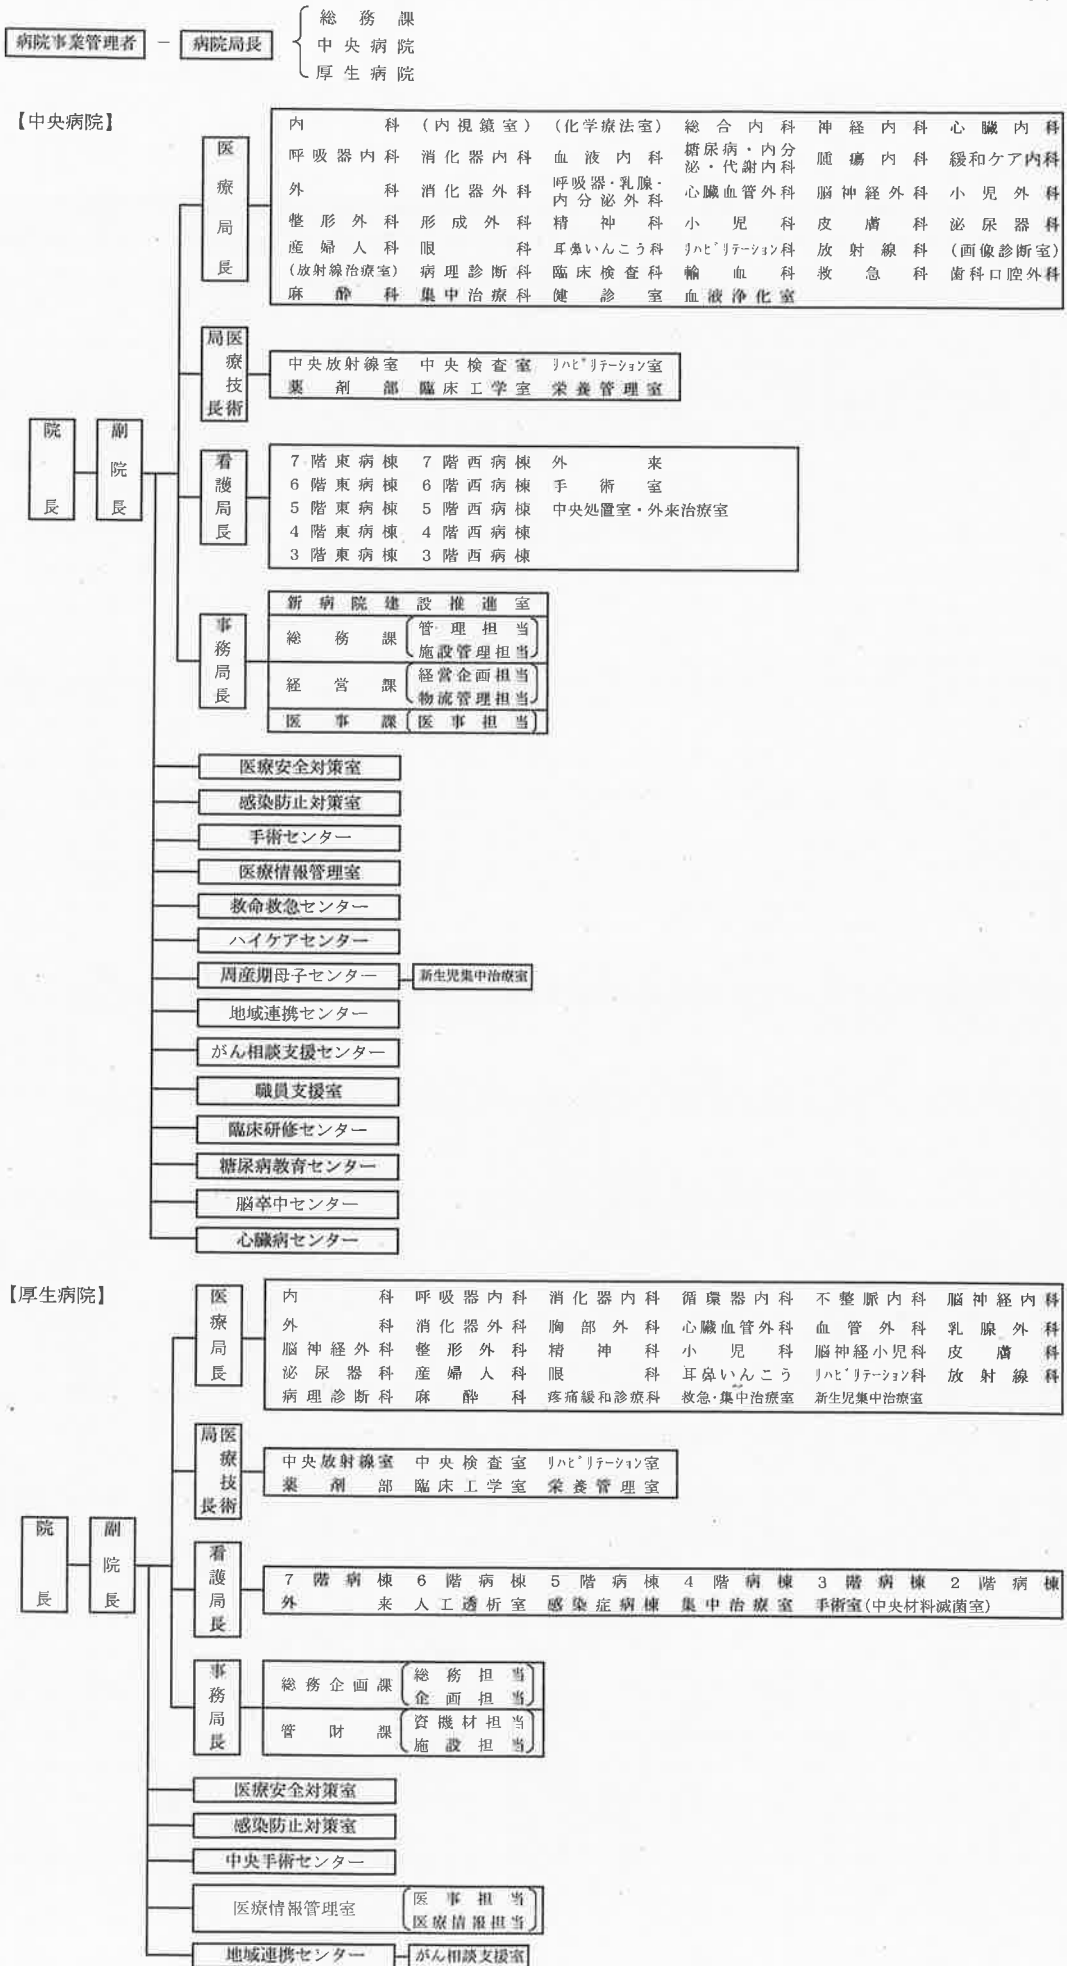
病院事業管理者 － 病院局長 ｛総務課
中央病院
厚生病院

【中央病院】

院長 副院長

医療局長

| 内科 | （内視鏡室） | （化学療法室） | 総合内科 | 神経内科 | 心臓内科 |
|---|---|---|---|---|---|
| 呼吸器内科 | 消化器内科 | 血液内科 | 糖尿病・内分泌・代謝内科 | 腫瘍内科 | 緩和ケア内科 |
| 外科 | 消化器外科 | 呼吸器・乳腺・内分泌外科 | 心臓血管外科 | 脳神経外科 | 小児外科 |
| 整形外科 | 形成外科 | 精神科 | 小児科 | 皮膚科 | 泌尿器科 |
| 産婦人科 | 眼科 | 耳鼻いんこう科 | ﾘﾊﾋﾞﾘﾃｰｼｮﾝ科 | 放射線科 | （画像診断室） |
| （放射線治療室） | 病理診断科 | 臨床検査科 | 輸血科 | 救急科 | 歯科口腔外科 |
| 麻酔科 | 集中治療科 | 健診室 | 血液浄化室 | | |

医療技術局長

| 中央放射線室 | 中央検査室 | ﾘﾊﾋﾞﾘﾃｰｼｮﾝ室 |
|---|---|---|
| 薬剤部 | 臨床工学室 | 栄養管理室 |

看護局長

| 7階東病棟 | 7階西病棟 | 外来 |
|---|---|---|
| 6階東病棟 | 6階西病棟 | 手術室 |
| 5階東病棟 | 5階西病棟 | 中央処置室・外来治療室 |
| 4階東病棟 | 4階西病棟 | |
| 3階東病棟 | 3階西病棟 | |

事務局長

新病院建設推進室
総務課（管理担当、施設管理担当）
経営課（経営企画担当、物流管理担当）
医事課（医事担当）

医療安全対策室
感染防止対策室
手術センター
医療情報管理室
救命救急センター
ハイケアセンター
周産期母子センター － 新生児集中治療室
地域連携センター
がん相談支援センター
職員支援室
臨床研修センター
糖尿病教育センター
脳卒中センター
心臓病センター

【厚生病院】

院長 副院長

医療局長

| 内科 | 呼吸器内科 | 消化器内科 | 循環器内科 | 不整脈内科 | 脳神経内科 |
|---|---|---|---|---|---|
| 外科 | 消化器外科 | 胸部外科 | 心臓血管外科 | 血管外科 | 乳腺外科 |
| 脳神経外科 | 整形外科 | 精神科 | 小児科 | 脳神経小児科 | 皮膚科 |
| 泌尿器科 | 産婦人科 | 眼科 | 耳鼻いんこう | ﾘﾊﾋﾞﾘﾃｰｼｮﾝ科 | 放射線科 |
| 病理診断科 | 麻酔科 | 疼痛緩和診療科 | 救急・集中治療室 | 新生児集中治療室 | |

医療技術局長

| 中央放射線室 | 中央検査室 | ﾘﾊﾋﾞﾘﾃｰｼｮﾝ室 |
|---|---|---|
| 薬剤部 | 臨床工学室 | 栄養管理室 |

看護局長

| 7階病棟 | 6階病棟 | 5階病棟 | 4階病棟 | 3階病棟 | 2階病棟 |
|---|---|---|---|---|---|
| 外来 | 人工透析室 | 感染症病棟 | 集中治療室 | 手術室（中央材料滅菌室） | |

事務局長

総務企画課（総務担当、企画担当）
管財課（資機材担当、施設担当）

医療安全対策室
感染防止対策室
中央手術センター
医療情報管理室（医事担当、医療情報担当）
地域連携センター － がん相談支援室